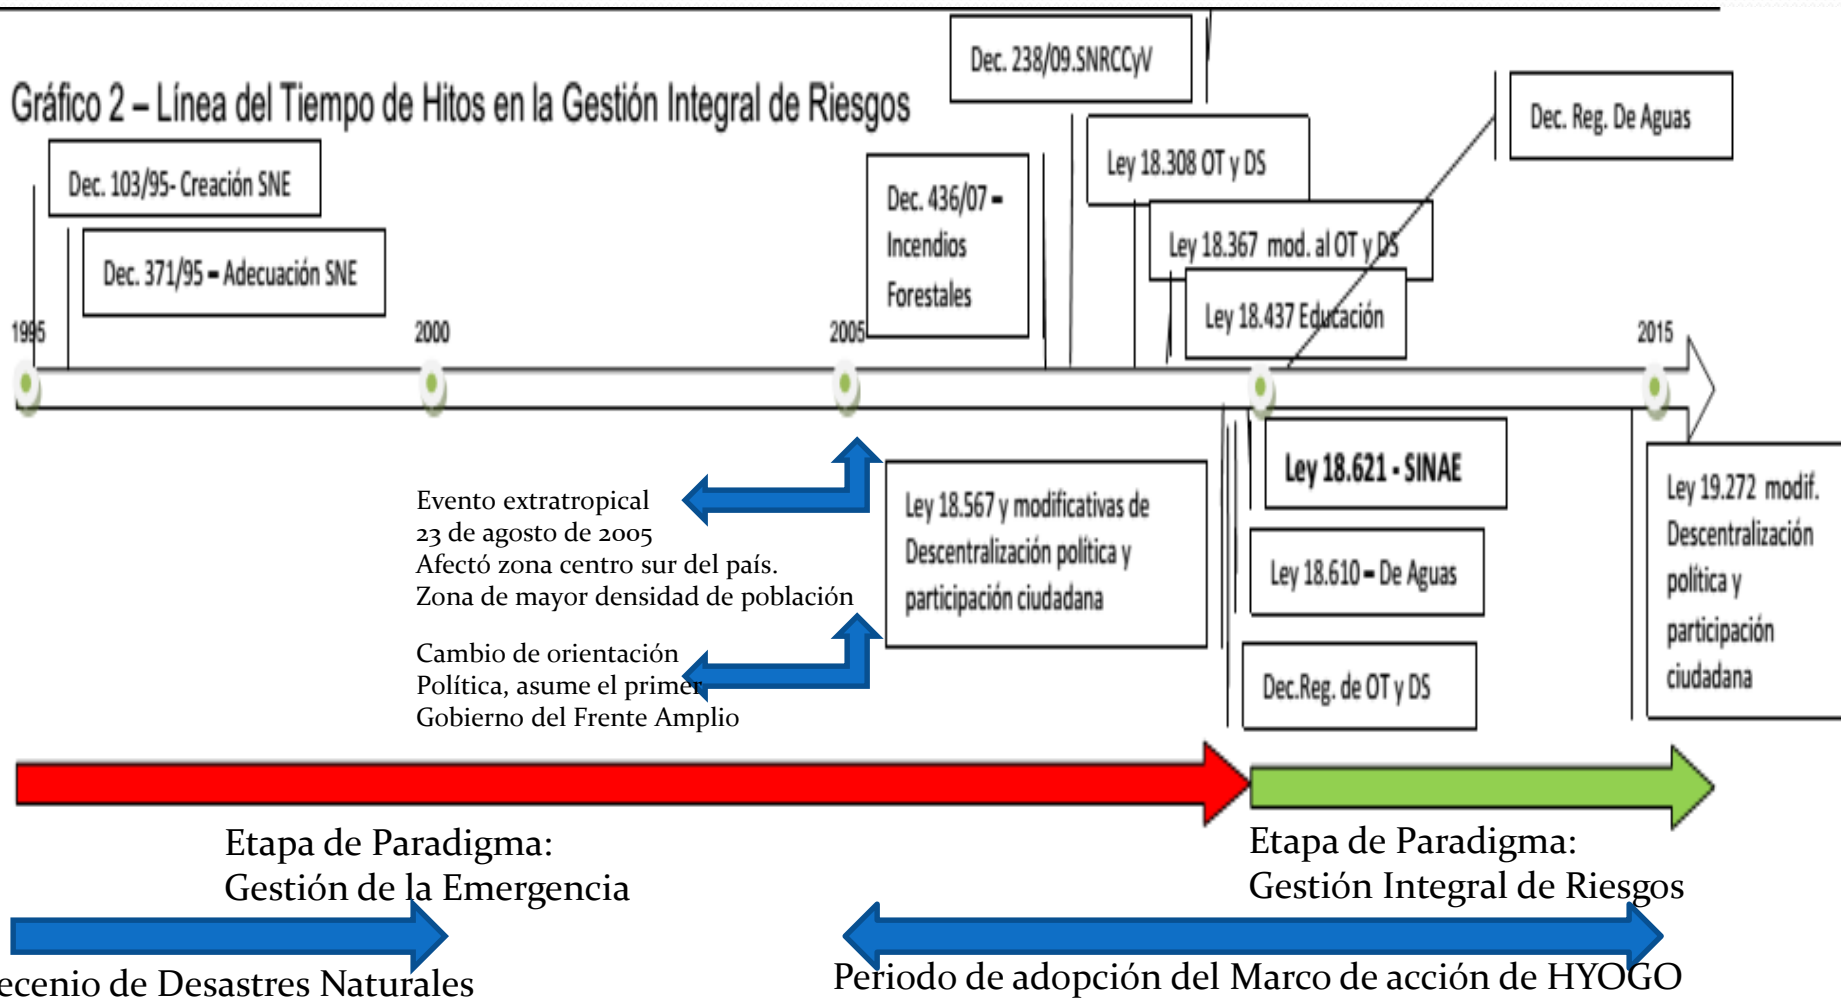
Gráfico 2 – Línea del Tiempo de Hitos en la Gestión Integral de Riesgos

Dec. 238/09.SNRCCyV

Dec. Reg. De Aguas

Dec. 103/95- Creación SNE

Dec. 371/95 – Adecuación SNE

Dec. 436/07 – Incendios Forestales

Ley 18.308 OT y DS

Ley 18.367 mod. al OT y DS

Ley 18.437 Educación

1995

2000

2005

2015

Ley 18.621 - SINAE

Evento extratropical
23 de agosto de 2005
Afectó zona centro sur del país.
Zona de mayor densidad de población

Ley 18.567 y modificativas de Descentralización política y participación ciudadana

Ley 18.610 – De Aguas

Ley 19.272 modif. Descentralización política y participación ciudadana

Cambio de orientación
Política, asume el primer
Gobierno del Frente Amplio

Dec.Reg. de OT y DS

Etapa de Paradigma:
Gestión de la Emergencia

Etapa de Paradigma:
Gestión Integral de Riesgos

ecenio de Desastres Naturales

Periodo de adopción del Marco de acción de HYOGO